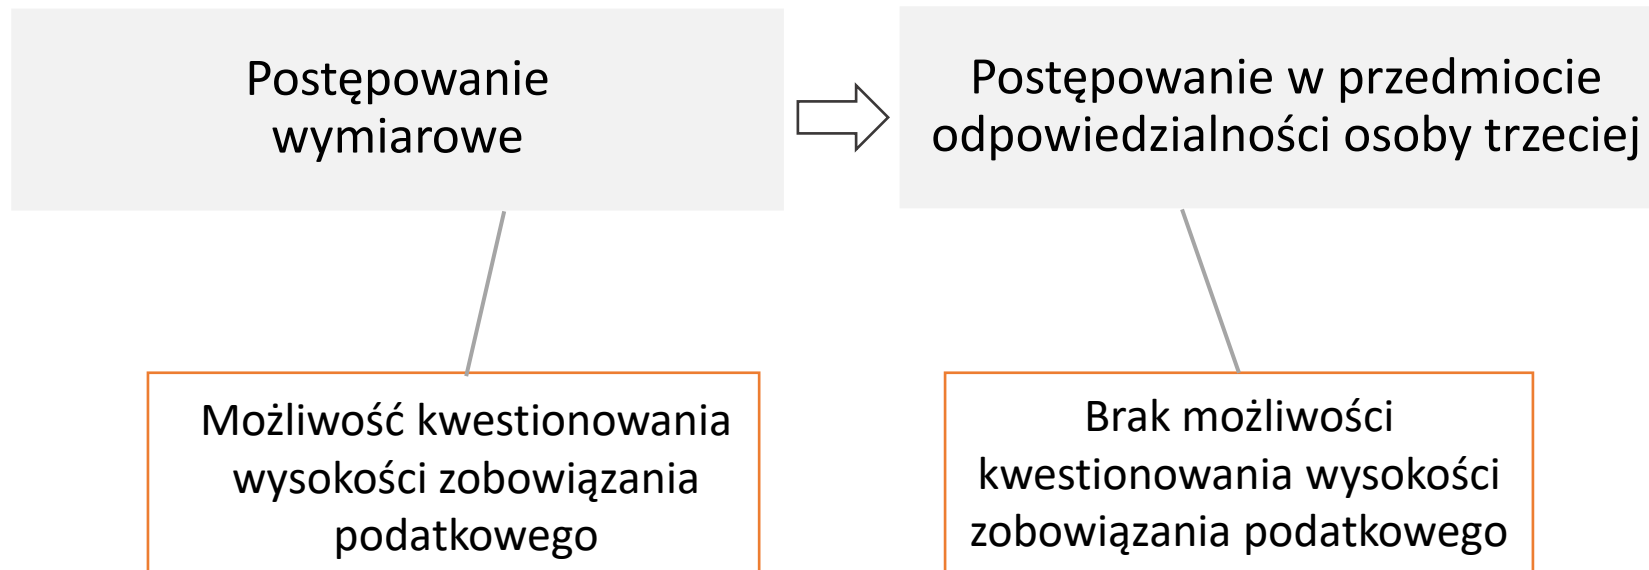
Postępowanie wymiarowe

Postępowanie w przedmiocie odpowiedzialności osoby trzeciej

Możliwość kwestionowania wysokości zobowiązania podatkowego

Brak możliwości kwestionowania wysokości zobowiązania podatkowego